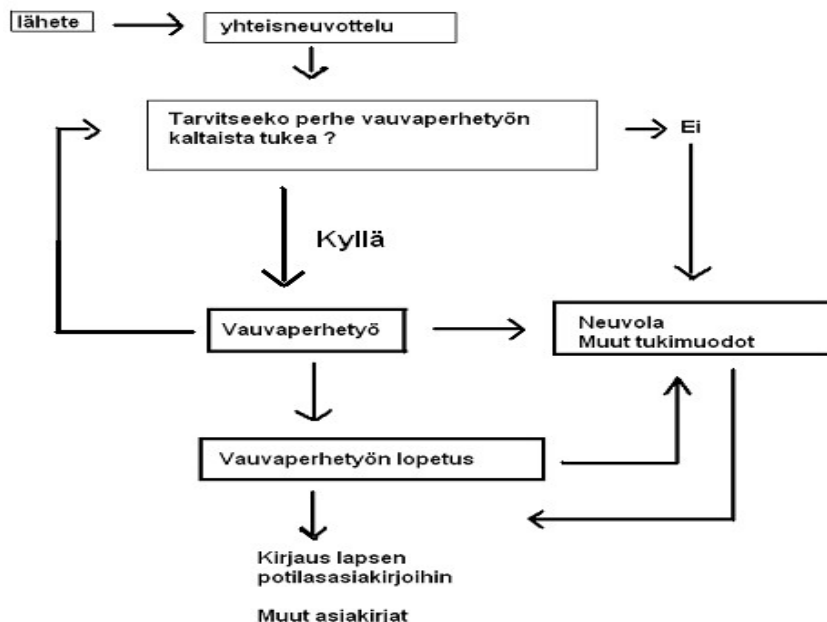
lähete

yhteisneuvottelu

Tarvitseeko perhe vauvaperhetyön kaltaista tukea ?

Ei

Kyllä

Vauvaperhetyö

Neuvola
Muut tukimuodot

Vauvaperhetyön lopetus

Kirjaus lapsen potilasasiakirjoihin

Muut asiakiriat